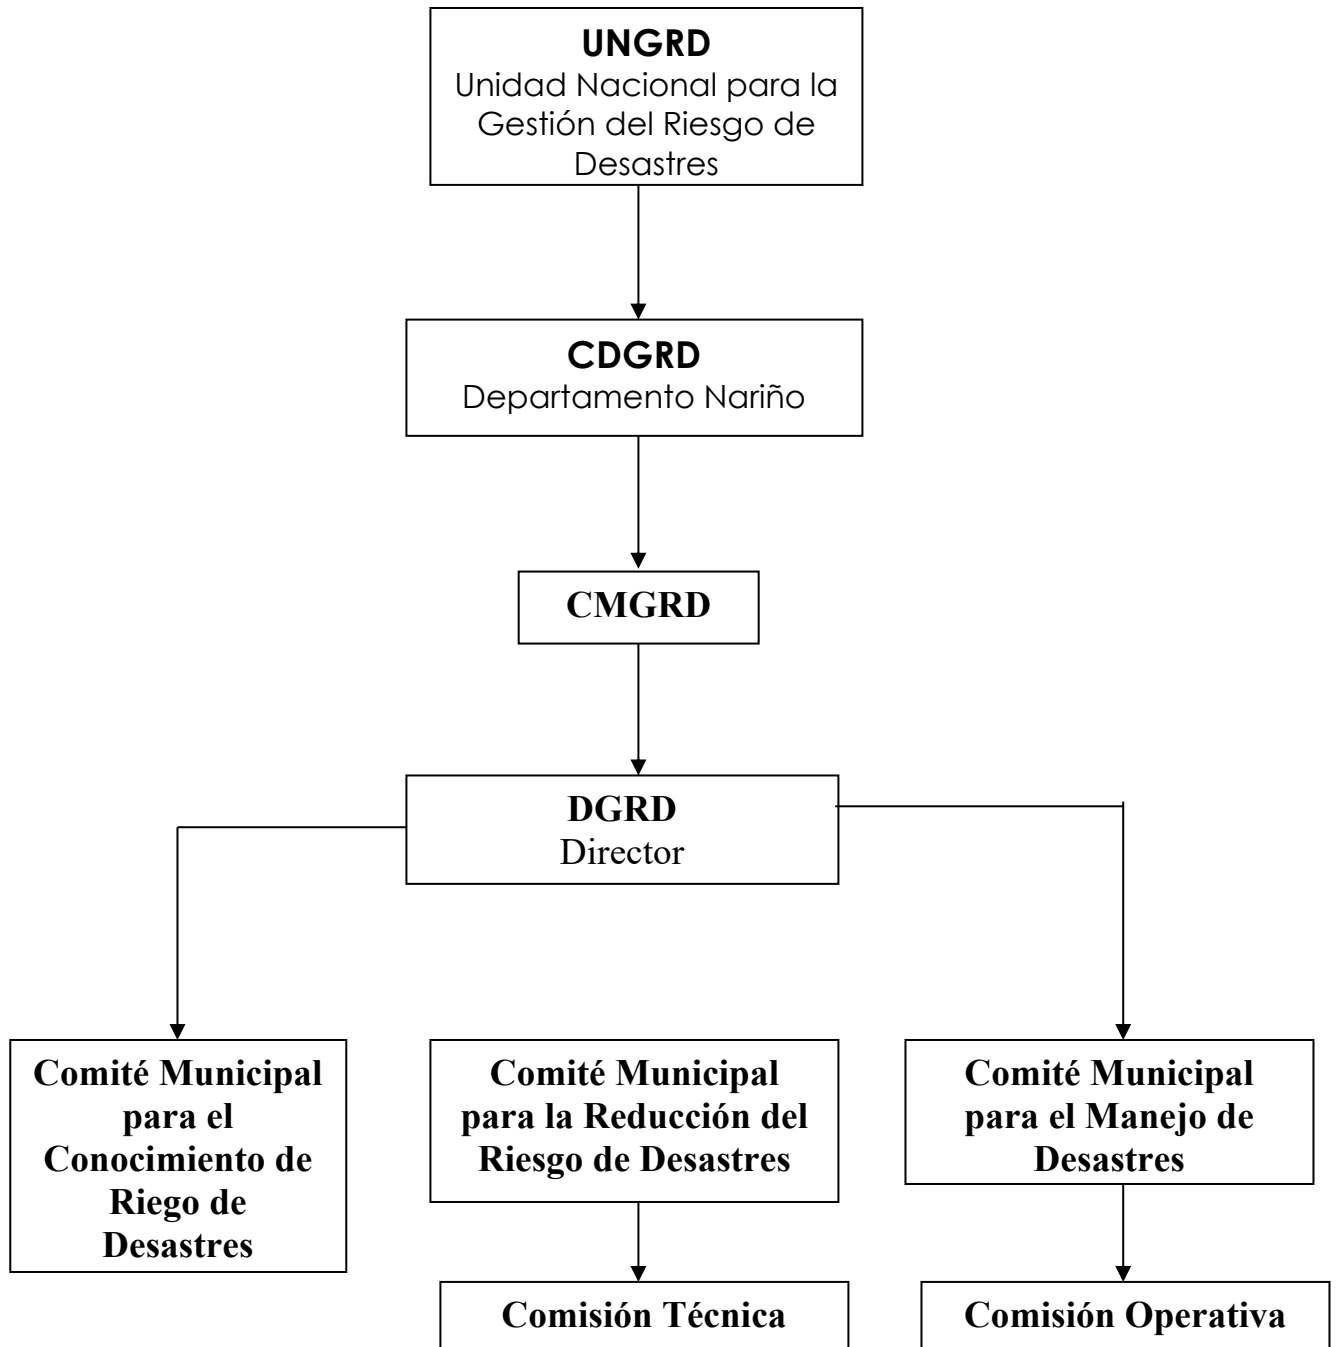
**UNGRD**
Unidad Nacional para la Gestión del Riesgo de Desastres

**CDGRD**
Departamento Nariño

**CMGRD**

**DGRD**
Director

**Comité Municipal para el Conocimiento de Riego de Desastres**

**Comité Municipal para la Reducción del Riesgo de Desastres**

**Comité Municipal para el Manejo de Desastres**

**Comisión Técnica**

**Comisión Operativa**